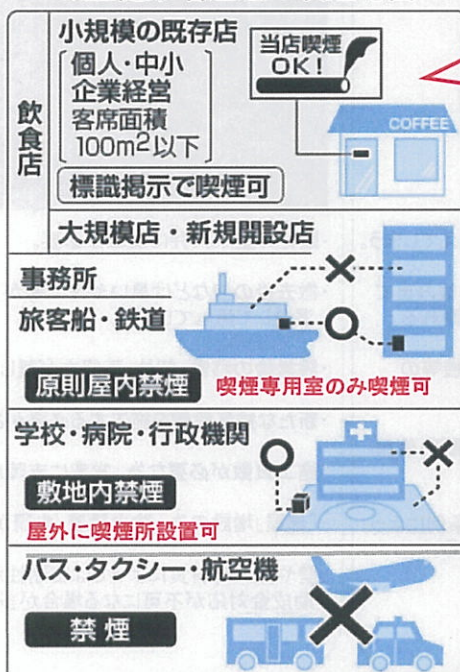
飲食店

小規模の既存店

個人・中小企業経営
客席面積
100m$^2$以下

標識掲示で喫煙可

当店喫煙OK!

COFFEE

大規模店・新規開設店

事務所

旅客船・鉄道

原則屋内禁煙

喫煙専用室のみ喫煙可

学校・病院・行政機関

敷地内禁煙

屋外に喫煙所設置可

バス・タクシー・航空機

禁煙